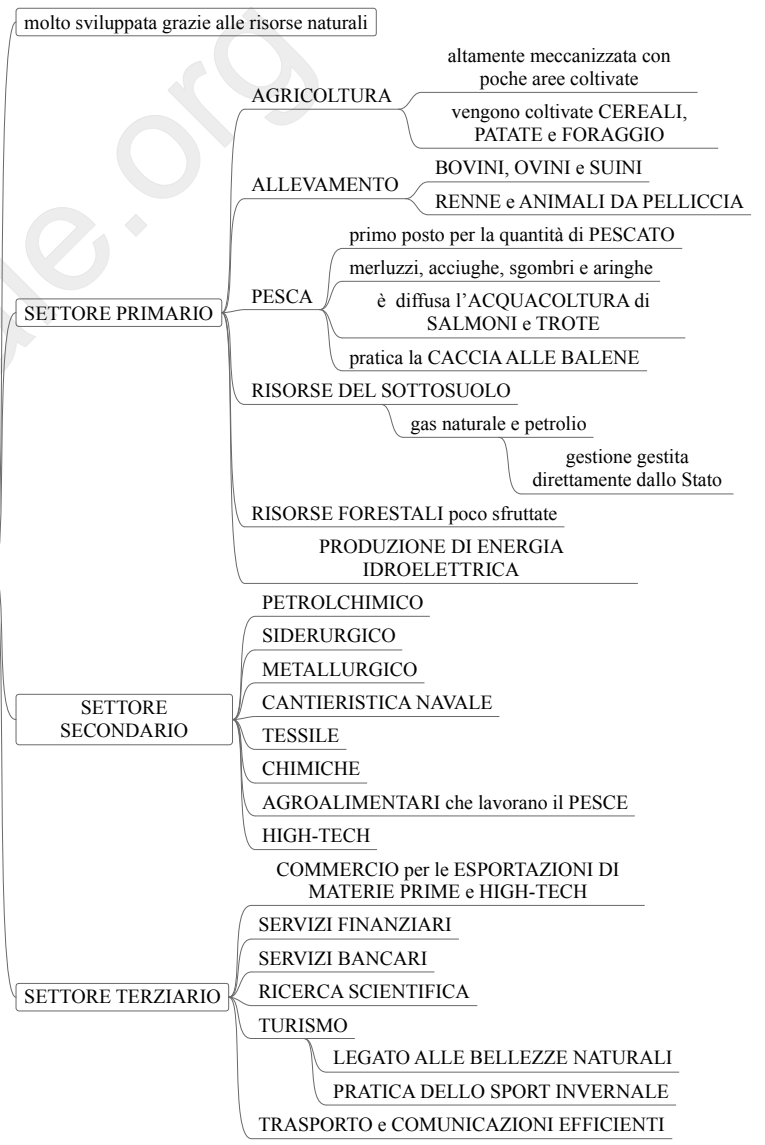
molto sviluppata grazie alle risorse naturali

SETTORE PRIMARIO

AGRICOLTURA

altamente meccanizzata con poche aree coltivate

vengono coltivate CEREALI, PATATE e FORAGGIO

ALLEVAMENTO

BOVINI, OVINI e SUINI

RENNE e ANIMALI DA PELLICCIA

PESCA

primo posto per la quantità di PESCATO

merluzzi, acciughe, sgombri e aringhe

è diffusa l'ACQUACOLTURA di SALMONI e TROTE

pratica la CACCIA ALLE BALENE

RISORSE DEL SOTTOSUOLO

gas naturale e petrolio

gestione gestita direttamente dallo Stato

RISORSE FORESTALI poco sfruttate

PRODUZIONE DI ENERGIA IDROELETTRICA

SETTORE SECONDARIO

PETROLCHIMICO

SIDERURGICO

METALLURGICO

CANTIERISTICA NAVALE

TESSILE

CHIMICHE

AGROALIMENTARI che lavorano il PESCE

HIGH-TECH

SETTORE TERZIARIO

COMMERCIO per le ESPORTAZIONI DI MATERIE PRIME e HIGH-TECH

SERVIZI FINANZIARI

SERVIZI BANCARI

RICERCA SCIENTIFICA

TURISMO

LEGATO ALLE BELLEZZE NATURALI

PRATICA DELLO SPORT INVERNALE

TRASPORTO e COMUNICAZIONI EFFICIENTI